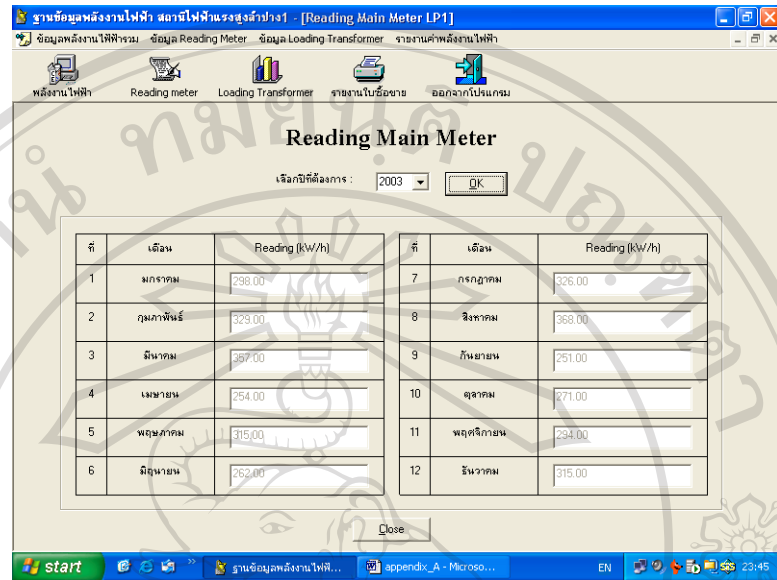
ฐานข้อมูลพลังงานไฟฟ้า สถานีไฟฟ้าแรงสูงลำปาง1 - [Reading Main Meter LP1]

ข้อมูลพลังงานไฟฟ้ารวม ข้อมูล Reading Meter ข้อมูล Loading Transformer รายงานค่าพลังงานไฟฟ้า

พลังงานไฟฟ้า Reading meter Loading Transformer รายงานใบซื้อขาย ออกจากโปรแกรม

Reading Main Meter

เลือกปีที่ต้องการ : 2003 OK

| ที่ | เดือน | Reading (kW/h) |
|---|---|---|
| 1 | มกราคม | 298.00 |
| 2 | กุมภาพันธ์ | 329.00 |
| 3 | มีนาคม | 357.00 |
| 4 | เมษายน | 254.00 |
| 5 | พฤษภาคม | 315.00 |
| 6 | มิถุนายน | 262.00 |

| ที่ | เดือน | Reading (kW/h) |
|---|---|---|
| 7 | กรกฎาคม | 326.00 |
| 8 | สิงหาคม | 368.00 |
| 9 | กันยายน | 251.00 |
| 10 | ตุลาคม | 271.00 |
| 11 | พฤศจิกายน | 234.00 |
| 12 | ธันวาคม | 315.00 |

Close

start ฐานข้อมูลพลังงานไฟฟ้... appendix_A - Microso... EN 23:45